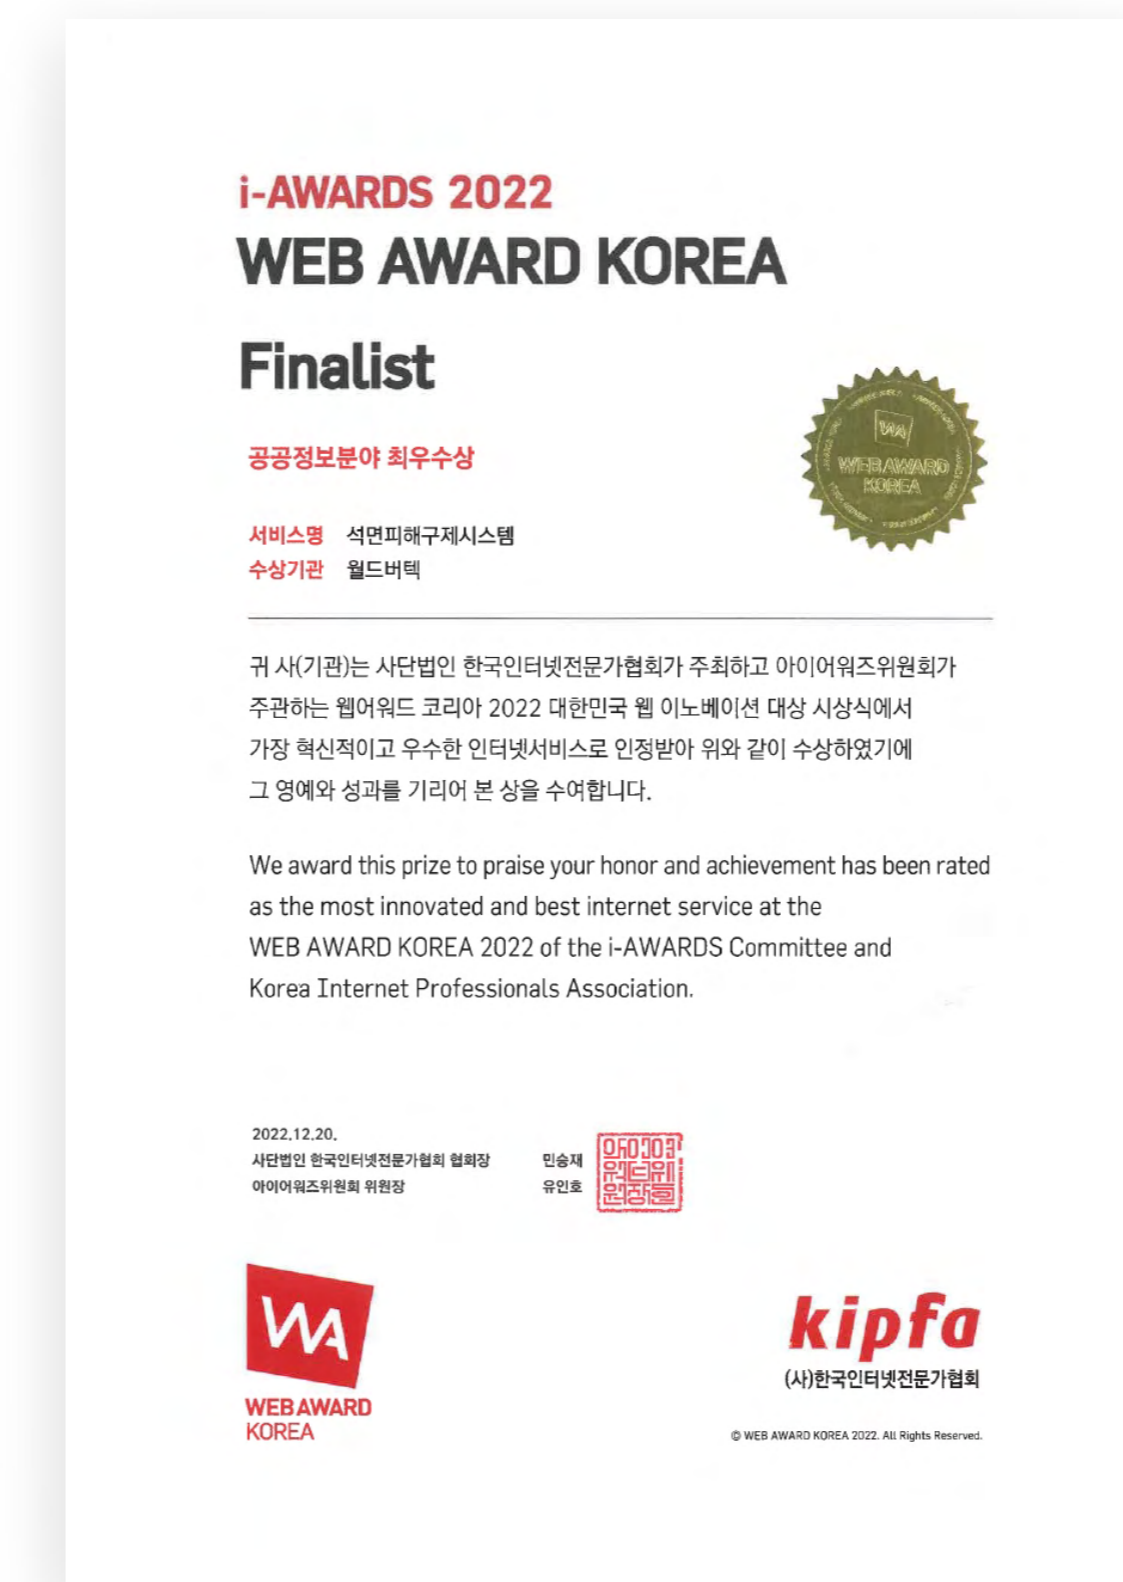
i-AWARDS 2022
WEB AWARD KOREA

Finalist

WA
WEB AWARD KOREA

공공정보분야 최우수상

서비스명 석면피해구제시스템
수상기관 월드버텍

귀 사(기관)는 사단법인 한국인터넷전문가협회가 주최하고 아이어워즈위원회가 주관하는 웹어워드 코리아 2022 대한민국 웹 이노베이션 대상 시상식에서 가장 혁신적이고 우수한 인터넷서비스로 인정받아 위와 같이 수상하였기에 그 영예와 성과를 기리어 본 상을 수여합니다.

We award this prize to praise your honor and achievement has been rated as the most innovated and best internet service at the WEB AWARD KOREA 2022 of the i-AWARDS Committee and Korea Internet Professionals Association.

2022.12.20.
사단법인 한국인터넷전문가협회 협회장 민승재
아이어워즈위원회 위원장 유인호

아이어워즈위원회위원장인

WA
WEB AWARD KOREA

kipfa
(사)한국인터넷전문가협회

© WEB AWARD KOREA 2022. All Rights Reserved.